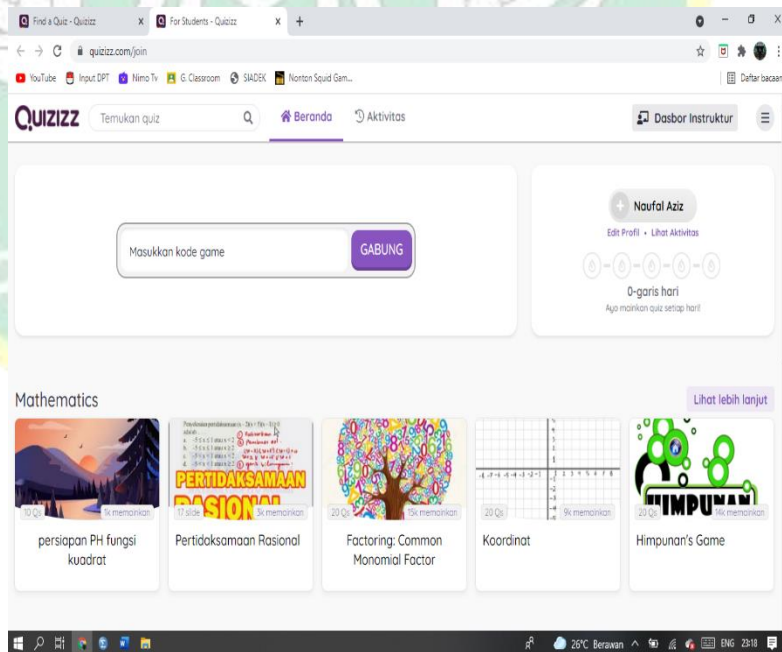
Find a Quiz - Quizizz × For Students - Quizizz × +

quizizz.com/join

YouTube Input DPT Nimo Tv G. Classroom SIADEK Nonton Squid Gam... Daftar bacaan

QUIZIZZ Temukan quiz Beranda Aktivitas Dasbor Instruktur

Masukkan kode game GABUNG

Naufal Aziz
Edit Profil • Lihat Aktivitas
0-garis hari
Ayo mainkan quiz setiap hari!

Mathematics Lihat lebih lanjut

10 Qs 1k memainkan
persiapan PH fungsi kuadrat

PERTIDAKSAMAAN RASIONAL
17 slide 3k memainkan
Pertidaksamaan Rasional

20 Qs 15k memainkan
Factoring: Common Monomial Factor

20 Qs 9k memainkan
Koordinat

HIMPUNAN
20 Qs 14k memainkan
Himpunan's Game

26°C Berawan ENG 23:18